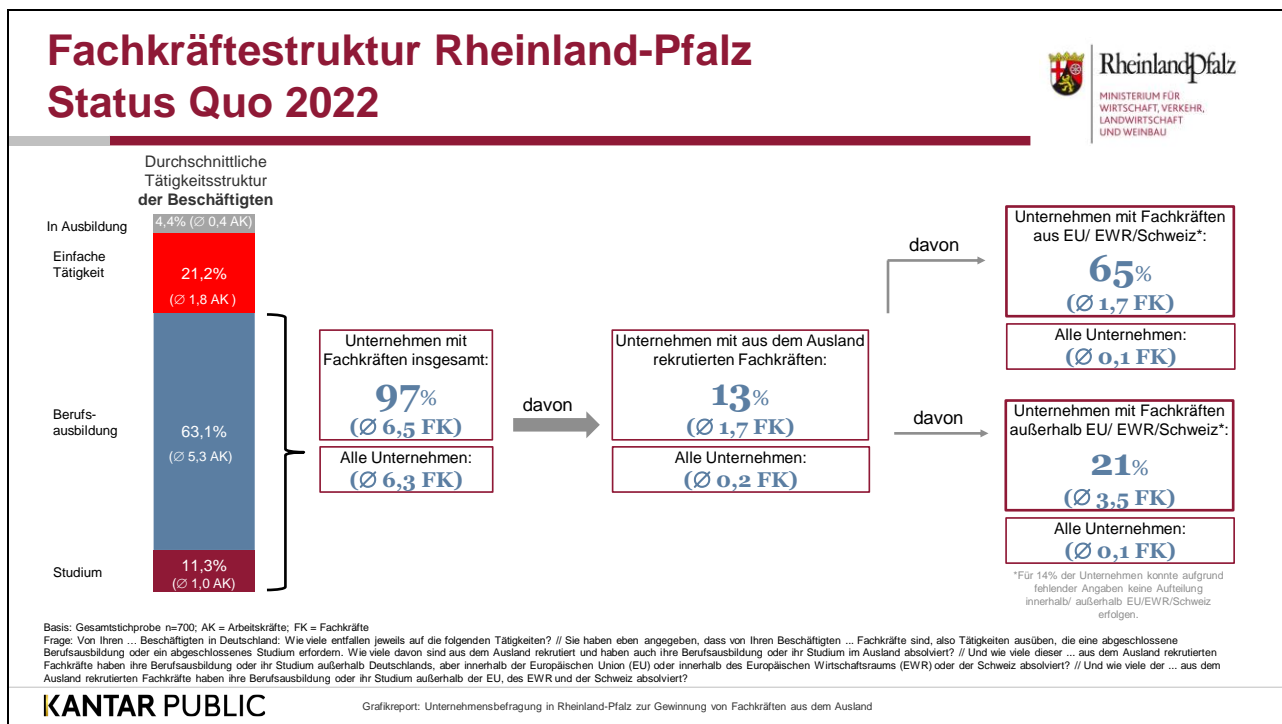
Fachkräftestruktur Rheinland-Pfalz
Status Quo 2022

RheinlandPfalz
MINISTERIUM FÜR WIRTSCHAFT, VERKEHR, LANDWIRTSCHAFT UND WEINBAU

Durchschnittliche Tätigkeitsstruktur **der Beschäftigten**

In Ausbildung 4,4% (∅ 0,4 AK)

Einfache Tätigkeit 21,2% (∅ 1,8 AK)

Berufsausbildung 63,1% (∅ 5,3 AK)

Studium 11,3% (∅ 1,0 AK)

Unternehmen mit Fachkräften insgesamt:
97%
(∅ 6,5 FK)

Alle Unternehmen:
(∅ 6,3 FK)

davon

Unternehmen mit aus dem Ausland rekrutierten Fachkräften:
13%
(∅ 1,7 FK)

Alle Unternehmen:
(∅ 0,2 FK)

davon

Unternehmen mit Fachkräften aus EU/ EWR/Schweiz*:
65%
(∅ 1,7 FK)

Alle Unternehmen:
(∅ 0,1 FK)

davon

Unternehmen mit Fachkräften außerhalb EU/ EWR/Schweiz*:
21%
(∅ 3,5 FK)

Alle Unternehmen:
(∅ 0,1 FK)

*Für 14% der Unternehmen konnte aufgrund fehlender Angaben keine Aufteilung innerhalb/ außerhalb EU/EWR/Schweiz erfolgen.

Basis: Gesamtstichprobe n=700; AK = Arbeitskräfte; FK = Fachkräfte
Frage: Von Ihren ... Beschäftigten in Deutschland: Wie viele entfallen jeweils auf die folgenden Tätigkeiten? // Sie haben eben angegeben, dass von Ihren Beschäftigten ... Fachkräfte sind, also Tätigkeiten ausüben, die eine abgeschlossene Berufsausbildung oder ein abgeschlossenes Studium erfordern. Wie viele davon sind aus dem Ausland rekrutiert und haben auch ihre Berufsausbildung oder ihr Studium im Ausland absolviert? // Und wie viele dieser ... aus dem Ausland rekrutierten Fachkräfte haben ihre Berufsausbildung oder ihr Studium außerhalb Deutschlands, aber innerhalb der Europäischen Union (EU) oder innerhalb des Europäischen Wirtschaftsraums (EWR) oder der Schweiz absolviert? // Und wie viele der ... aus dem Ausland rekrutierten Fachkräfte haben ihre Berufsausbildung oder ihr Studium außerhalb der EU, des EWR und der Schweiz absolviert?

KANTAR PUBLIC

Grafikreport: Unternehmensbefragung in Rheinland-Pfalz zur Gewinnung von Fachkräften aus dem Ausland